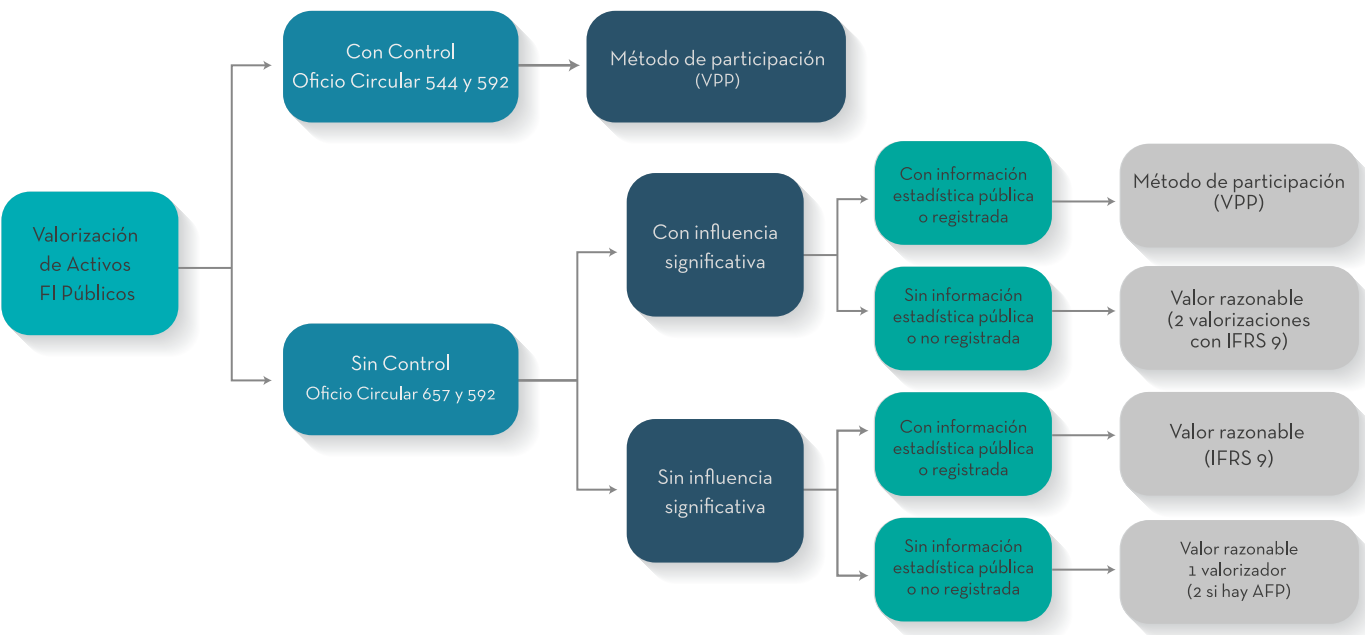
Valorización de Activos FI Públicos

Con Control
Oficio Circular 544 y 592

Método de participación
(VPP)

Sin Control
Oficio Circular 657 y 592

Con influencia significativa

Con información estadística pública o registrada

Método de participación
(VPP)

Sin información estadística pública o no registrada

Valor razonable
(2 valorizaciones con IFRS 9)

Sin influencia significativa

Con información estadística pública o registrada

Valor razonable
(IFRS 9)

Sin información estadística pública o no registrada

Valor razonable
1 valorizador
(2 si hay AFP)